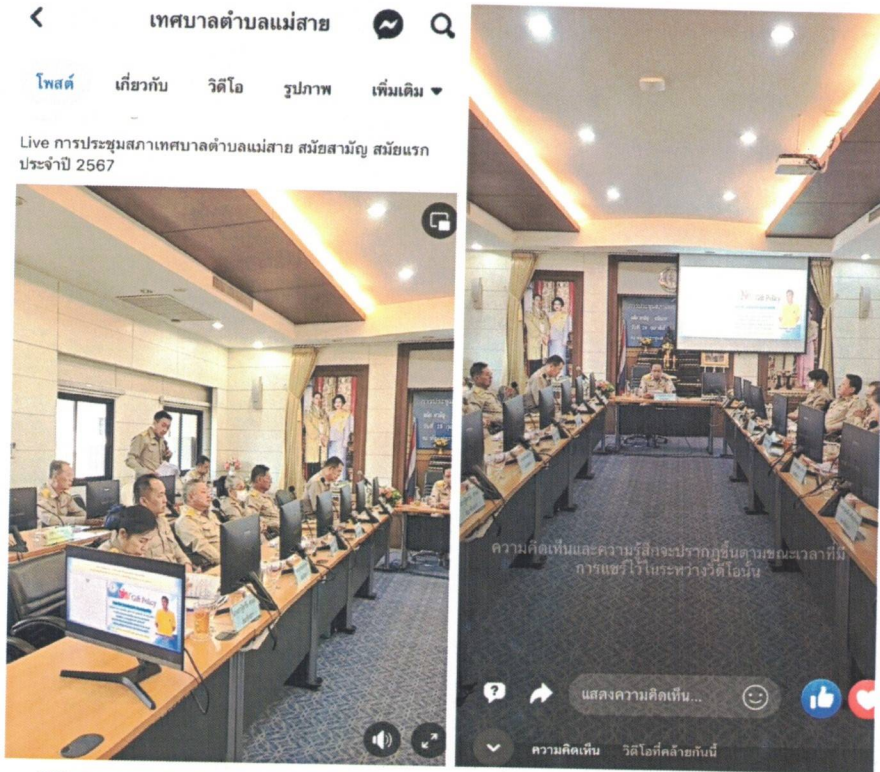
เทศบาลตำบลแม่สาย

โพสต์ เกี่ยวกับ วิดีโอ รูปภาพ เพิ่มเติม

Live การประชุมสภาเทศบาลตำบลแม่สาย สมัยสามัญ สมัยแรก ประจำปี 2567

ความคิดเห็นและความรู้สึกจะปรากฏขึ้นตามขณะเวลาที่มีการแชร์ไว้ในระหว่างวิดีโอนั้น

แสดงความคิดเห็น...

ความคิดเห็น วิดีโอที่คล้ายกันนี้